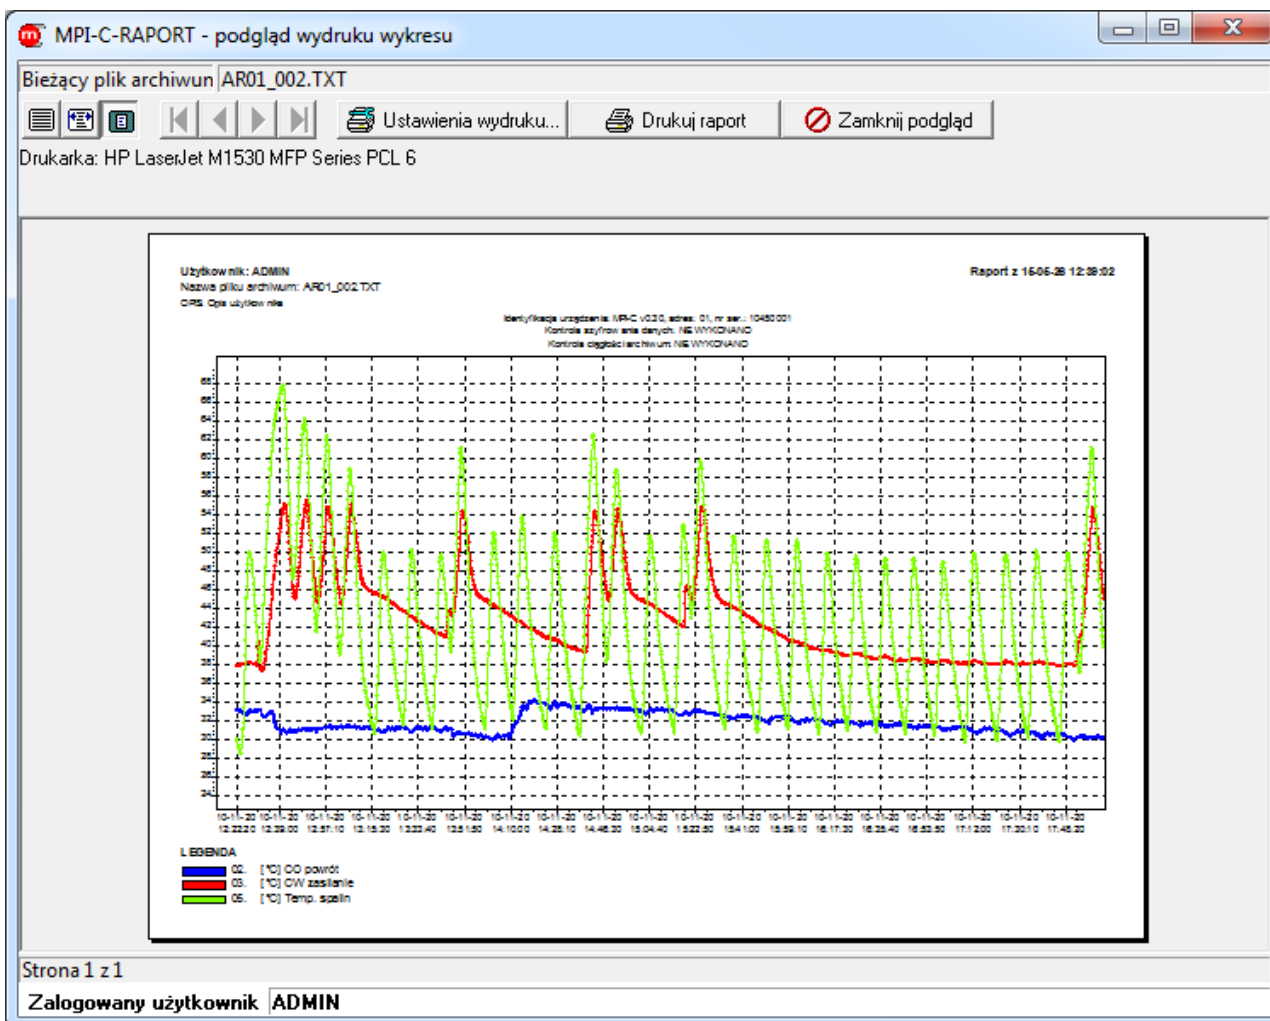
MPI-C-RAPORT - podgląd wydruku wykresu

Bieżący plik archiwun AR01_002.TXT

Ustawienia wydruku... Drukuj raport Zamknij podgląd

Drukarka: HP LaserJet M1530 MFP Series PCL 6

Użytkownik: ADMIN
Nazwa pliku archiwum: AR01_002.TXT
OPIS: Opis użytkownika

Raport z 15-05-28 12:38:02

Identyfikacja urządzenia: MPI-C v3.20, adres: 01, nr ser.: 10450001
Kontrola szyfrowania danych: NIE WYKONANO
Kontrola ciągłości archiwum: NIE WYKONANO

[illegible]

LEGENDA
02. [°C] CO powrót
03. [°C] CW zasilanie
05. [°C] Temp. spalin

Strona 1 z 1

Zalogowany użytkownik ADMIN